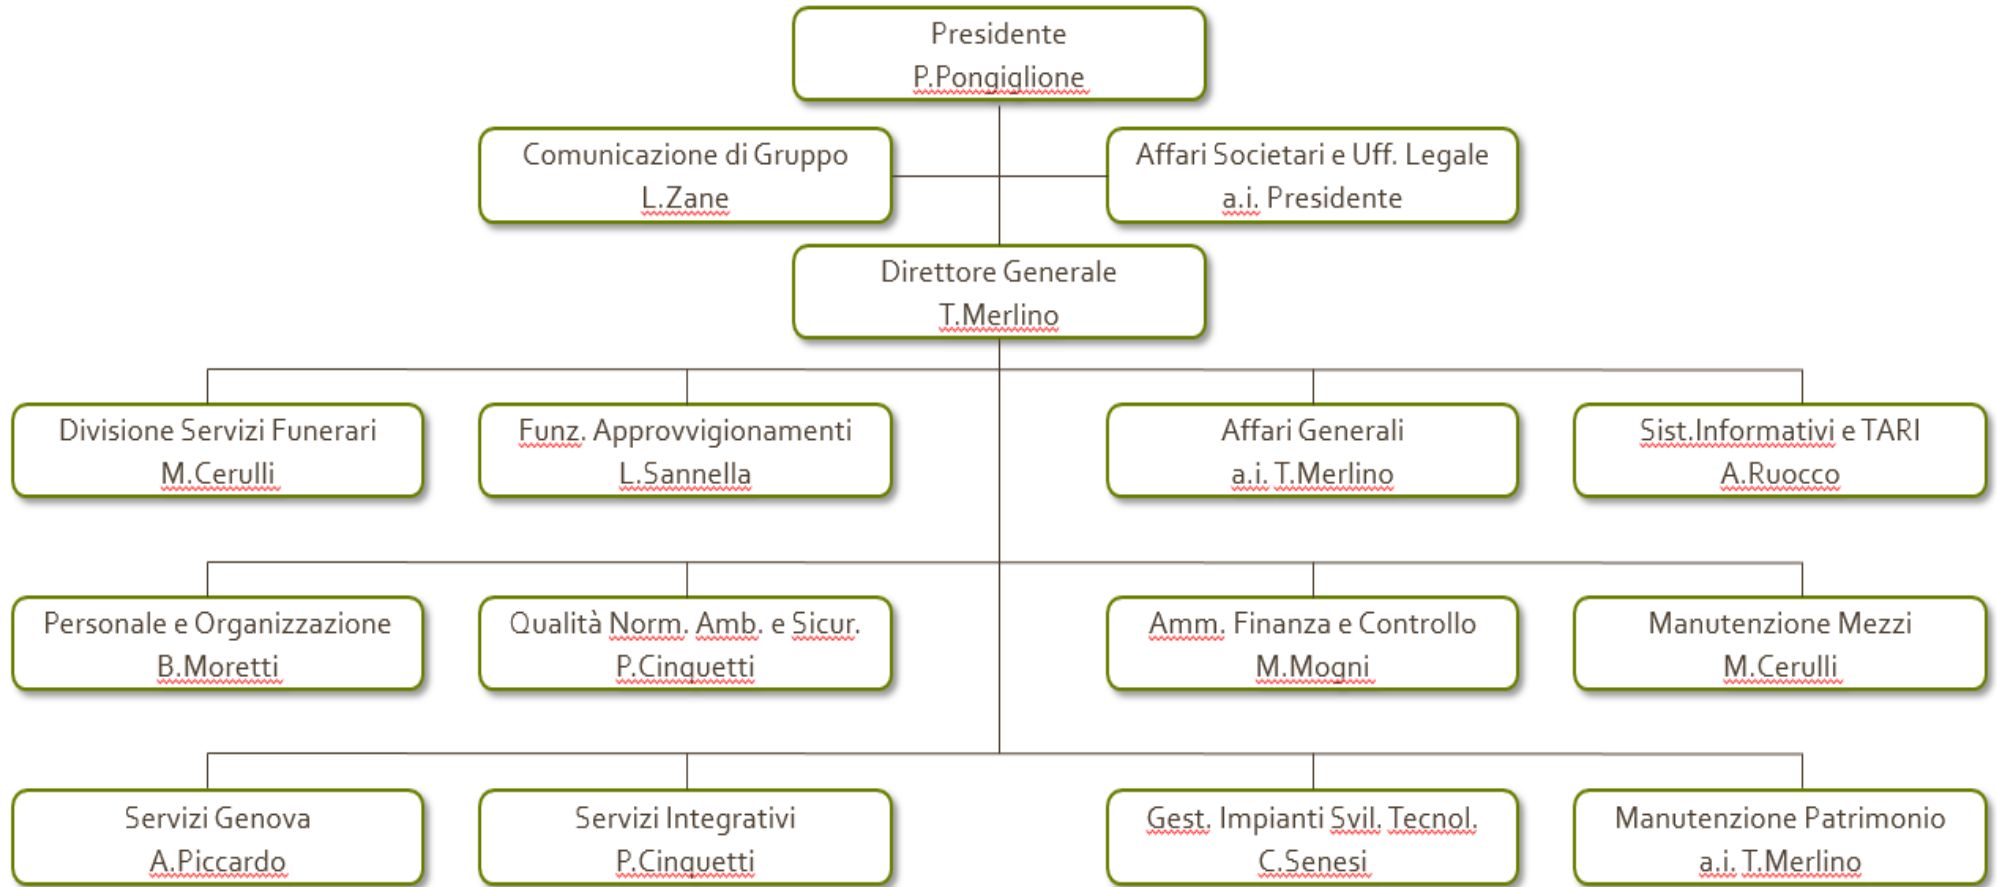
Presidente
P.Pongiglione

Comunicazione di Gruppo
L.Zane

Affari Societari e Uff. Legale
a.i. Presidente

Direttore Generale
T.Merlino

Divisione Servizi Funerari
M.Cerulli

Funz. Approvvigionamenti
L.Sannella

Affari Generali
a.i. T.Merlino

Sist.Informativi e TARI
A.Ruocco

Personale e Organizzazione
B.Moretti

Qualità Norm. Amb. e Sicur.
P.Cinquetti

Amm. Finanza e Controllo
M.Mogni

Manutenzione Mezzi
M.Cerulli

Servizi Genova
A.Piccardo

Servizi Integrativi
P.Cinquetti

Gest. Impianti Svil. Tecnol.
C.Senesi

Manutenzione Patrimonio
a.i. T.Merlino